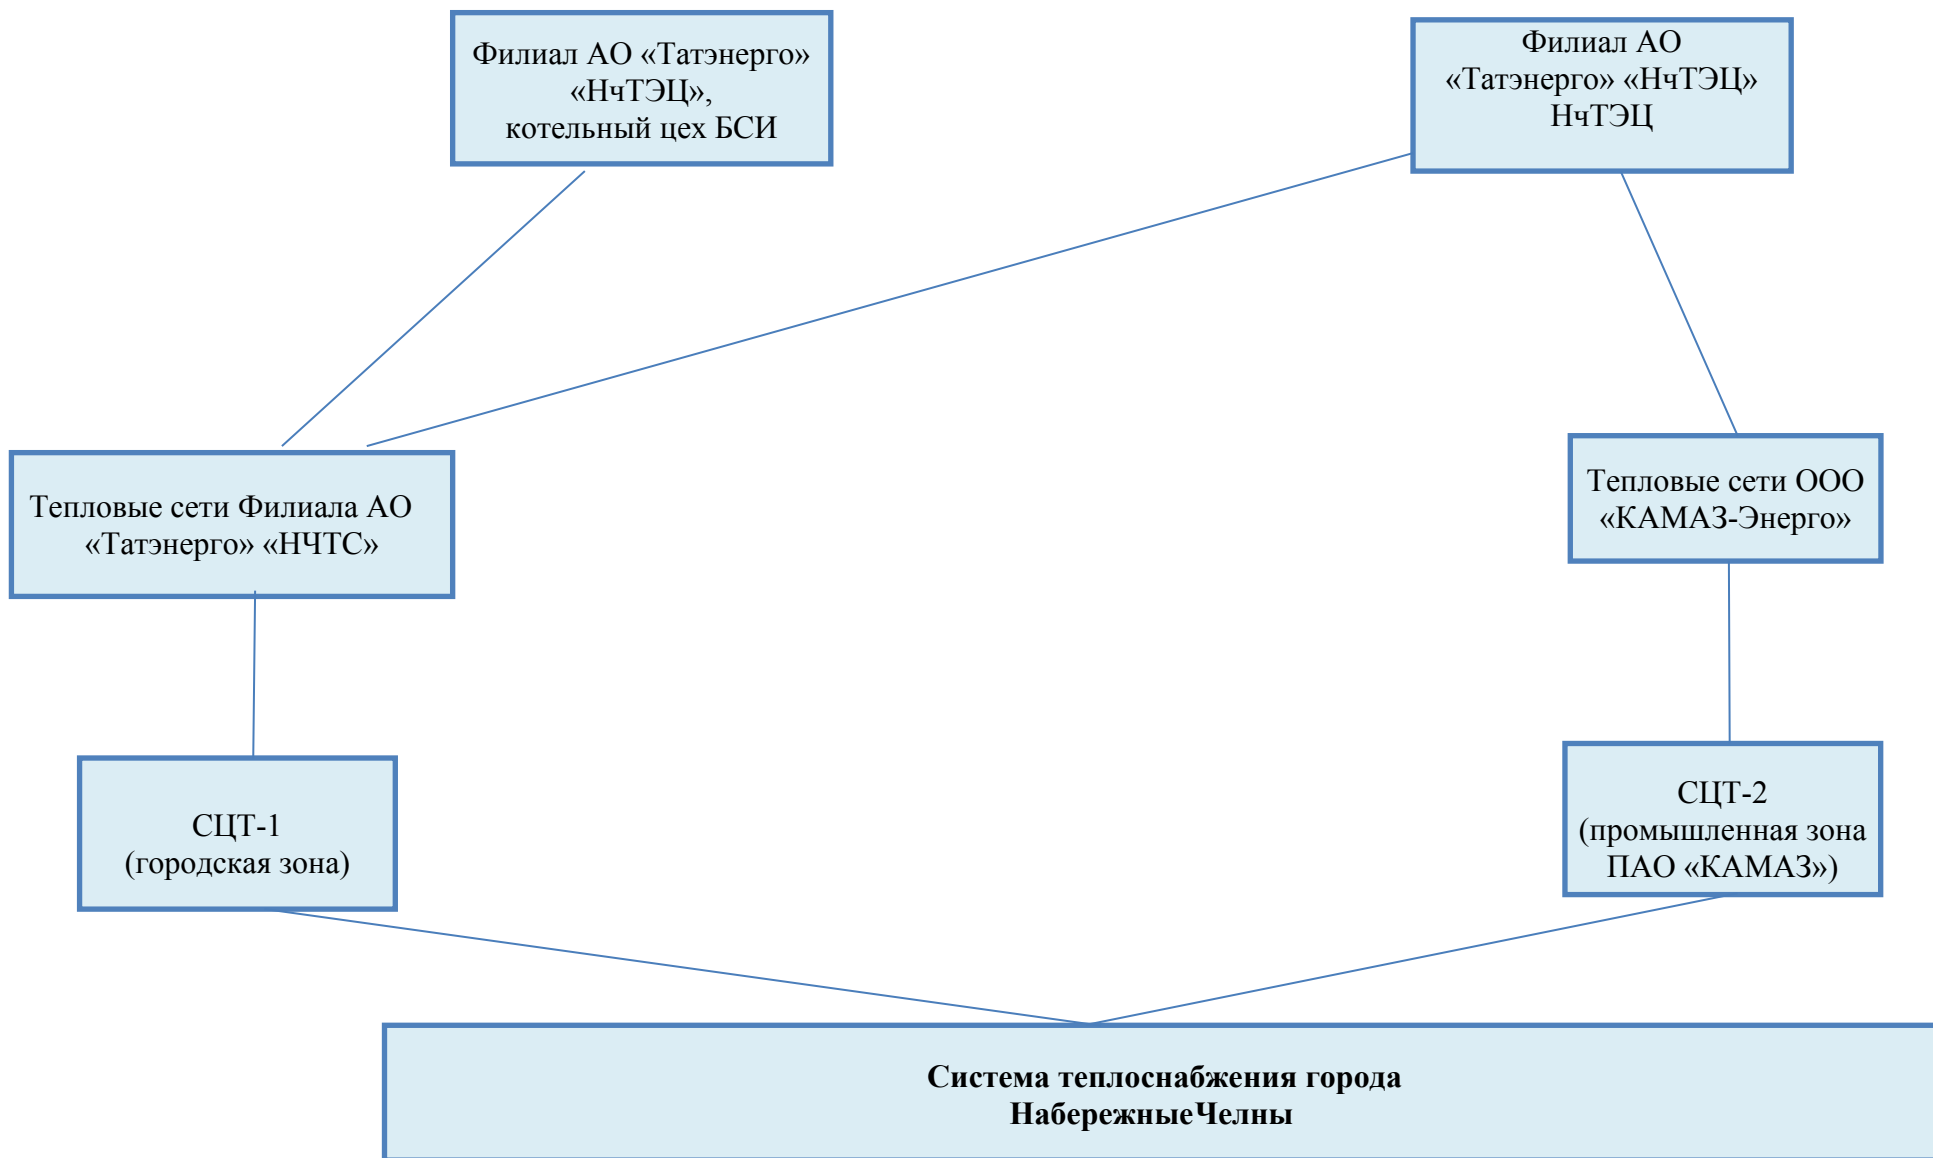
Филиал АО «Татэнерго» «НчТЭЦ», котельный цех БСИ

Филиал АО «Татэнерго» «НчТЭЦ» НчТЭЦ

Тепловые сети Филиала АО «Татэнерго» «НЧТС»

Тепловые сети ООО «КАМАЗ-Энерго»

СЦТ-1 (городская зона)

СЦТ-2 (промышленная зона ПАО «КАМАЗ»)

**Система теплоснабжения города НабережныеЧелны**